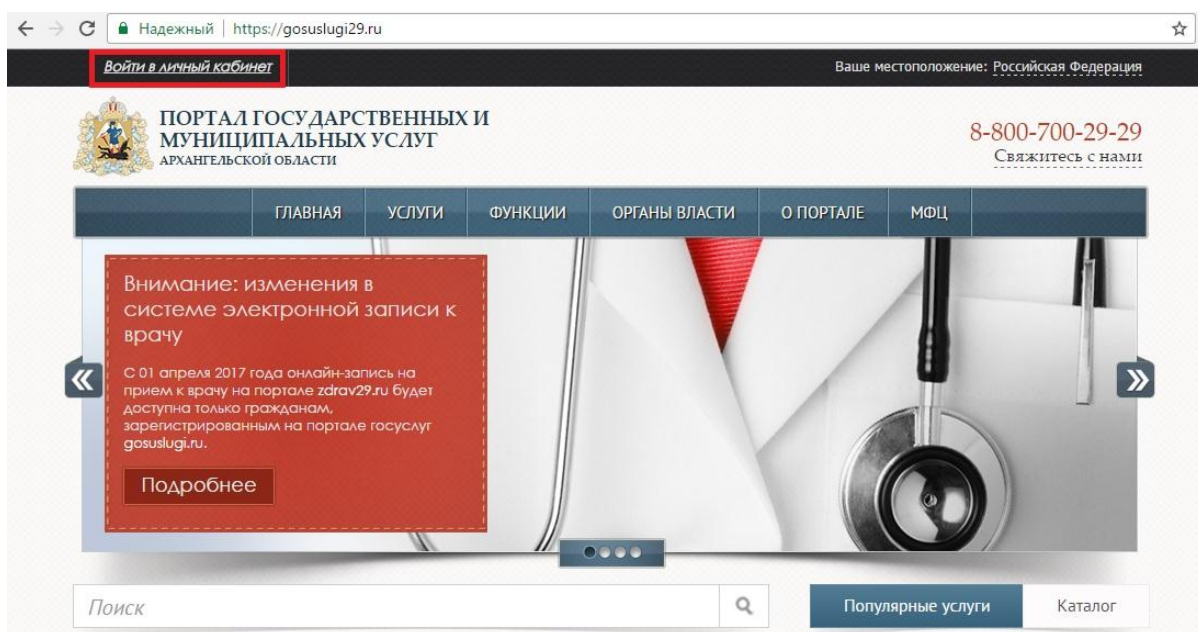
Надежный | https://gosuslugi29.ru

Войти в личный кабинет

Ваше местоположение: Российская Федерация

ПОРТАЛ ГОСУДАРСТВЕННЫХ И МУНИЦИПАЛЬНЫХ УСЛУГ
АРХАНГЕЛЬСКОЙ ОБЛАСТИ

8-800-700-29-29
Свяжитесь с нами

ГЛАВНАЯ | УСЛУГИ | ФУНКЦИИ | ОРГАНЫ ВЛАСТИ | О ПОРТАЛЕ | МФЦ

Внимание: изменения в системе электронной записи к врачу

С 01 апреля 2017 года онлайн-запись на прием к врачу на портале zdrav29.ru будет доступна только гражданам, зарегистрированным на портале госуслуг gosuslugi.ru.

Подробнее

Поиск

Популярные услуги

Каталог